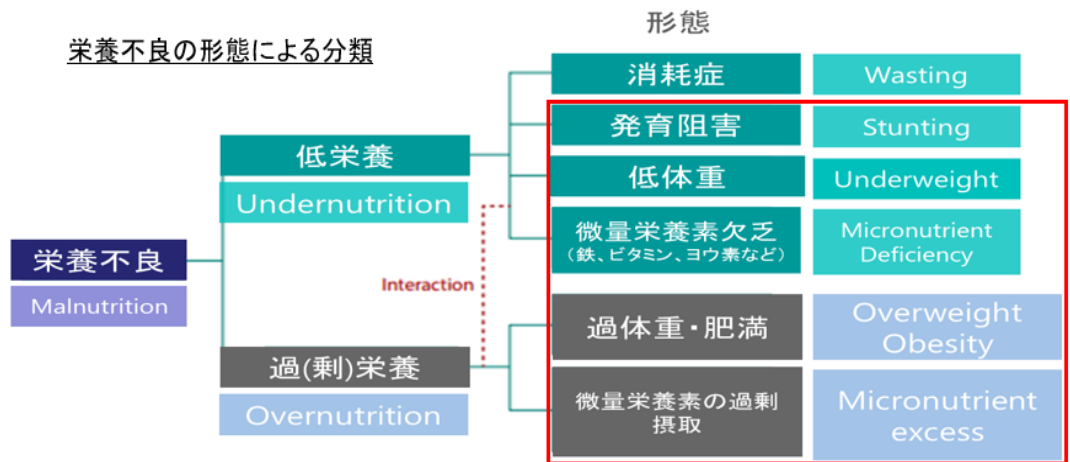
栄養不良の形態による分類

形態

栄養不良
Malnutrition

低栄養
Undernutrition

過(剰)栄養
Overnutrition

Interaction

消耗症
Wasting

発育阻害
Stunting

低体重
Underweight

微量栄養素欠乏
（鉄、ビタミン、ヨウ素など）
Micronutrient Deficiency

過体重・肥満
Overweight Obesity

微量栄養素の過剰摂取
Micronutrient excess